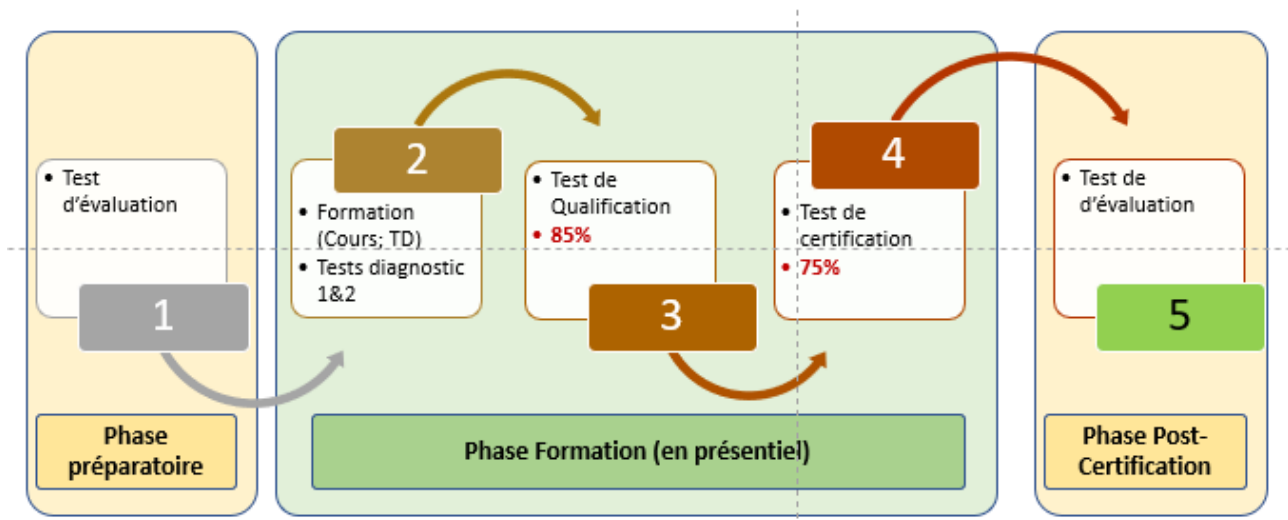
• Test d'évaluation

1

Phase préparatoire

2

• Formation (Cours; TD)
• Tests diagnostic 1&2

• Test de Qualification
• 85%

3

4

• Test de certification
• 75%

Phase Formation (en présentiel)

• Test de d'évaluation

5

Phase Post-Certification